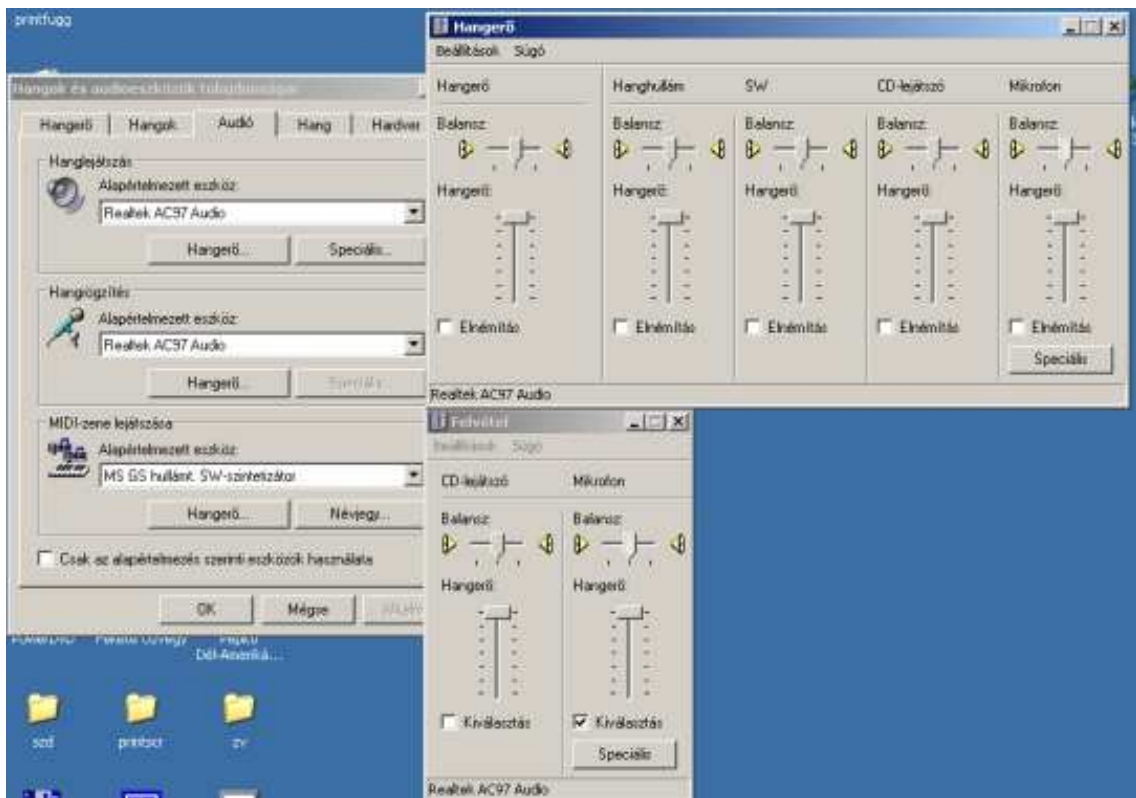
printfugg

Hangok és audioeszközök tulajdonságai

Hangerő | Hangok | Audió | Hang | Hardver

Hanglejátszás
Alapértelmezett eszköz:
Realtek AC97 Audio
Hangerő... | Speciális...

Hangrögzítés
Alapértelmezett eszköz:
Realtek AC97 Audio
Hangerő... | Speciális...

MIDI-zene lejátszása
Alapértelmezett eszköz:
MS GS hullámt. SW-szintetizátor
Hangerő... | Névjegy...

Csak az alapértelmezés szerinti eszközök használata

OK | Mégse | Alkalmaz

Hangerő
Beállítások Súgó

| Hangerő | Hanghullám | SW | CD-lejátszó | Mikrofon |
|---|---|---|---|---|
| Balansz: | Balansz: | Balansz: | Balansz: | Balansz: |
| Hangerő: | Hangerő: | Hangerő: | Hangerő: | Hangerő: |
| Elnémítás | Elnémítás | Elnémítás | Elnémítás | Elnémítás |

Speciális
Realtek AC97 Audio

Felvétel
Beállítások Súgó

| CD-lejátszó | Mikrofon |
|---|---|
| Balansz: | Balansz: |
| Hangerő: | Hangerő: |
| Kiválasztás | Kiválasztás |

Speciális
Realtek AC97 Audio

PowerDVD | Pénzügy | Dél-Amerikä...
szd | printscr | zv